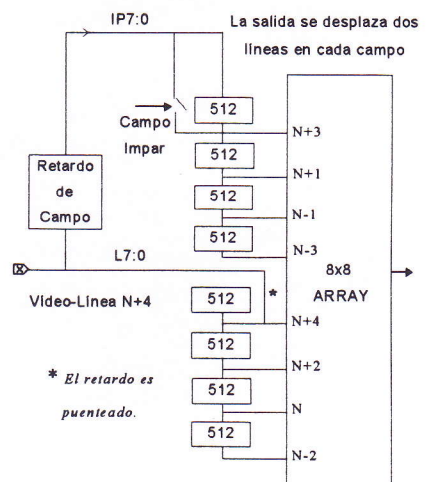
IP7:0

La salida se desplaza dos lineas en cada campo

Campo Impar

512

N+3

512

N+1

512

N-1

512

N-3

Retardo de Campo

L7:0

8x8 ARRAY

Video-Linea N+4

512

*

N+4

512

N+2

512

N

512

N-2

* El retardo es puenteado.